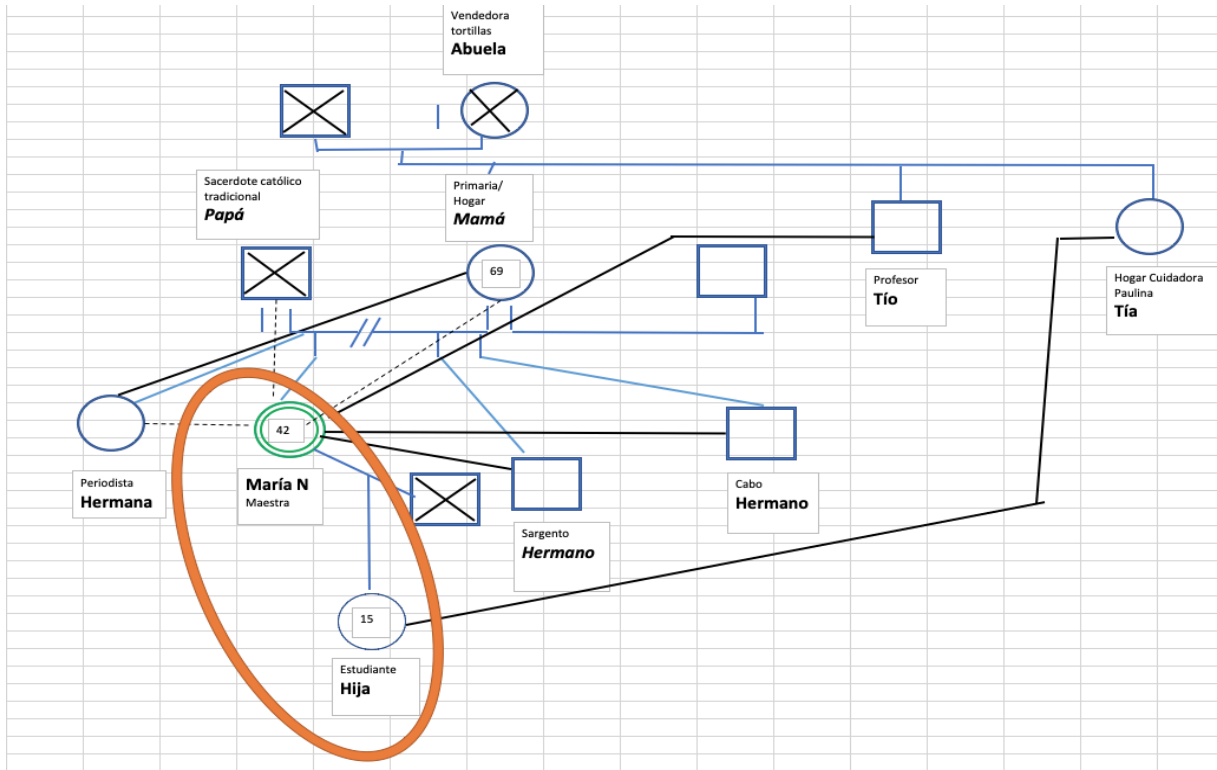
Vendedora tortillas
**Abuela**

Sacerdote católico tradicional
***Papá***

Primaria/ Hogar
***Mamá***

69

Profesor
**Tío**

Hogar Cuidadora Paulina
**Tía**

42

Periodista
**Hermana**

**María N**
Maestra

Sargento
***Hermano***

Cabo
**Hermano**

15

Estudiante
**Hija**